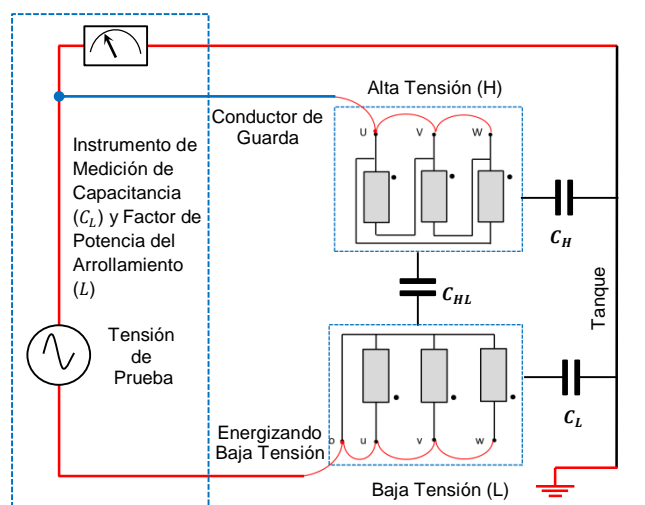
Alta Tensión (H)

Conductor de Guarda

U V W

Instrumento de Medición de Capacitancia ($C_L$) y Factor de Potencia del Arrollamiento ($L$)

$C_H$

$C_{HL}$

Tanque

Tensión de Prueba

$C_L$

Energizando Baja Tensión

o u v w

Baja Tensión (L)